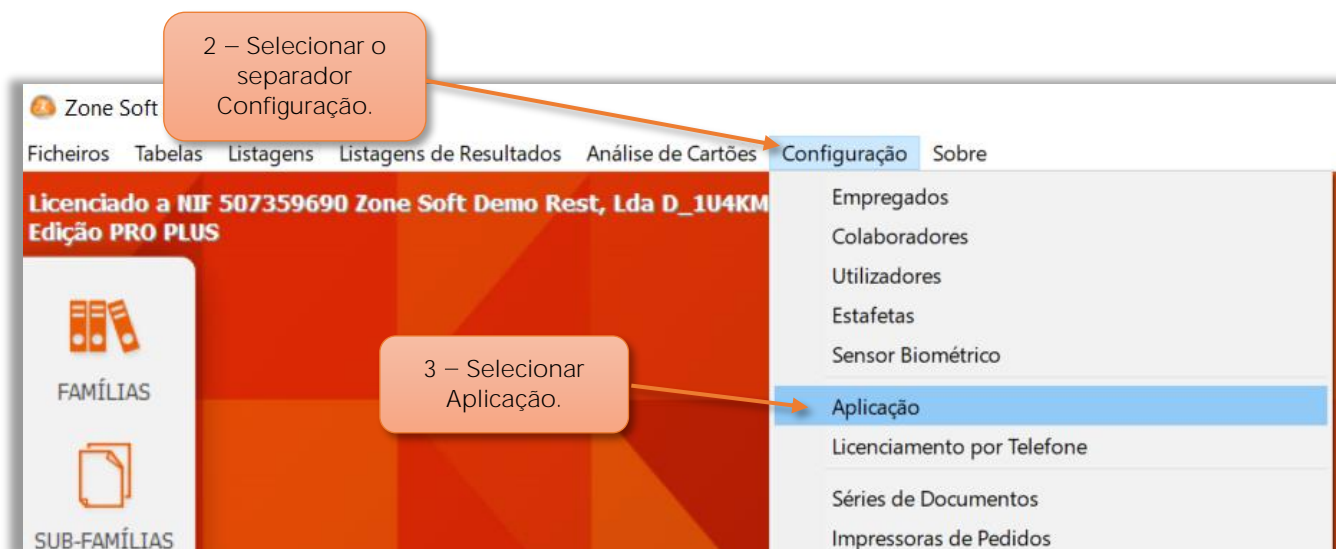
2 – Selecionar o separador Configuração.

Zone Soft

Ficheiros Tabelas Listagens Listagens de Resultados Análise de Cartões Configuração Sobre

Licenciado a NIF 507359690 Zone Soft Demo Rest, Lda D_1U4KM
Edição PRO PLUS

FAMÍLIAS

SUB-FAMÍLIAS

3 – Selecionar Aplicação.

Empregados
Colaboradores
Utilizadores
Estafetas
Sensor Biométrico
Aplicação
Licenciamento por Telefone
Séries de Documentos
Impressoras de Pedidos